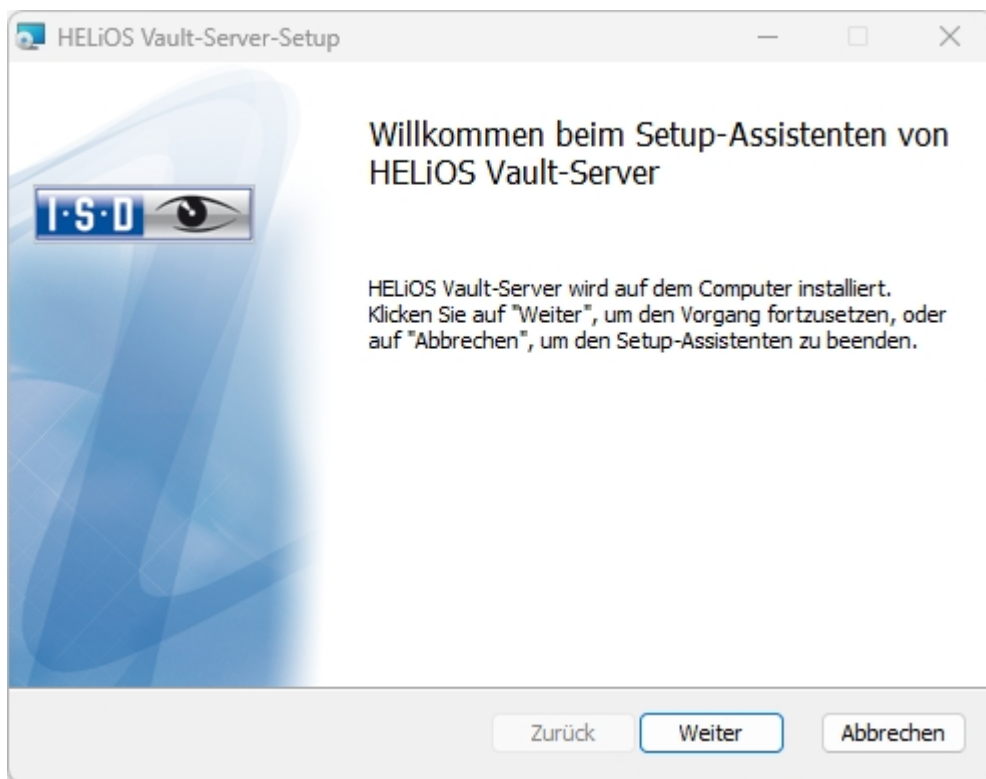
HELiOS Vault-Server-Setup

I·S·D

Willkommen beim Setup-Assistenten von HELiOS Vault-Server

HELiOS Vault-Server wird auf dem Computer installiert. Klicken Sie auf "Weiter", um den Vorgang fortzusetzen, oder auf "Abbrechen", um den Setup-Assistenten zu beenden.

Zurück Weiter Abbrechen